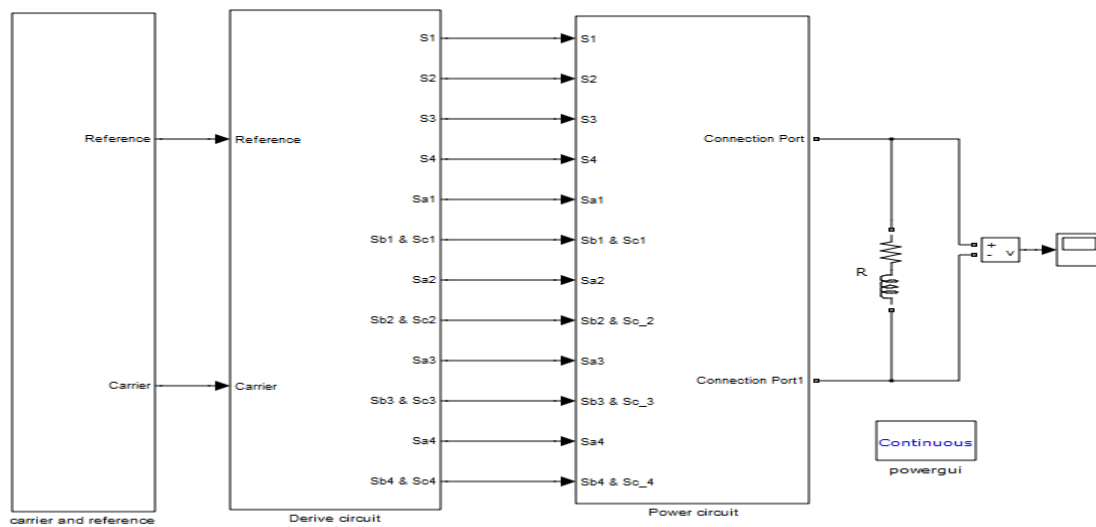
Reference
Carrier
carrier and reference

Reference
Carrier
S1
S2
S3
S4
Sa1
Sb1 & Sc1
Sa2
Sb2 & Sc2
Sa3
Sb3 & Sc3
Sa4
Sb4 & Sc4
Derive circuit

S1
S2
S3
S4
Sa1
Sb1 & Sc1
Sa2
Sb2 & Sc_2
Sa3
Sb3 & Sc_3
Sa4
Sb4 & Sc_4
Connection Port
Connection Port1
Power circuit

R
+
-
v

Continuous
powergui